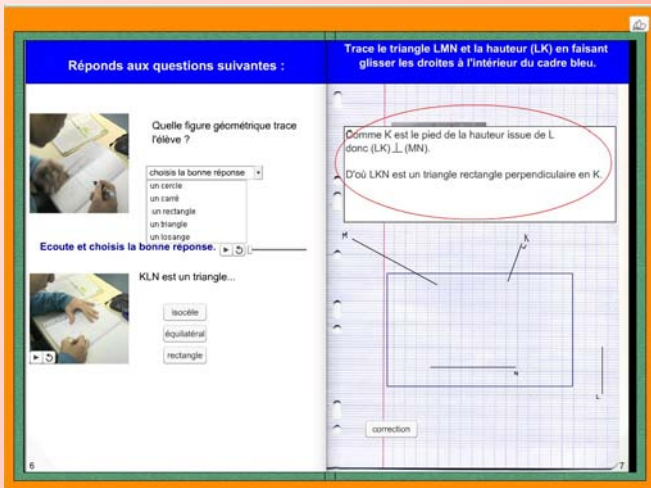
Réponds aux questions suivantes :

Quelle figure géométrique trace l'élève ?

choisis la bonne réponse
un cercle
un carré
un rectangle
un triangle
un losange

Ecoute et choisis la bonne réponse.

KLN est un triangle...

isocèle
équilatéral
rectangle

6

Trace le triangle LMN et la hauteur (LK) en faisant glisser les droites à l'intérieur du cadre bleu.

Comme K est le pied de la hauteur issue de L donc (LK) $\perp$ (MN).

D'où LKN est un triangle rectangle perpendiculaire en K.

M
K
N
L

correction

7